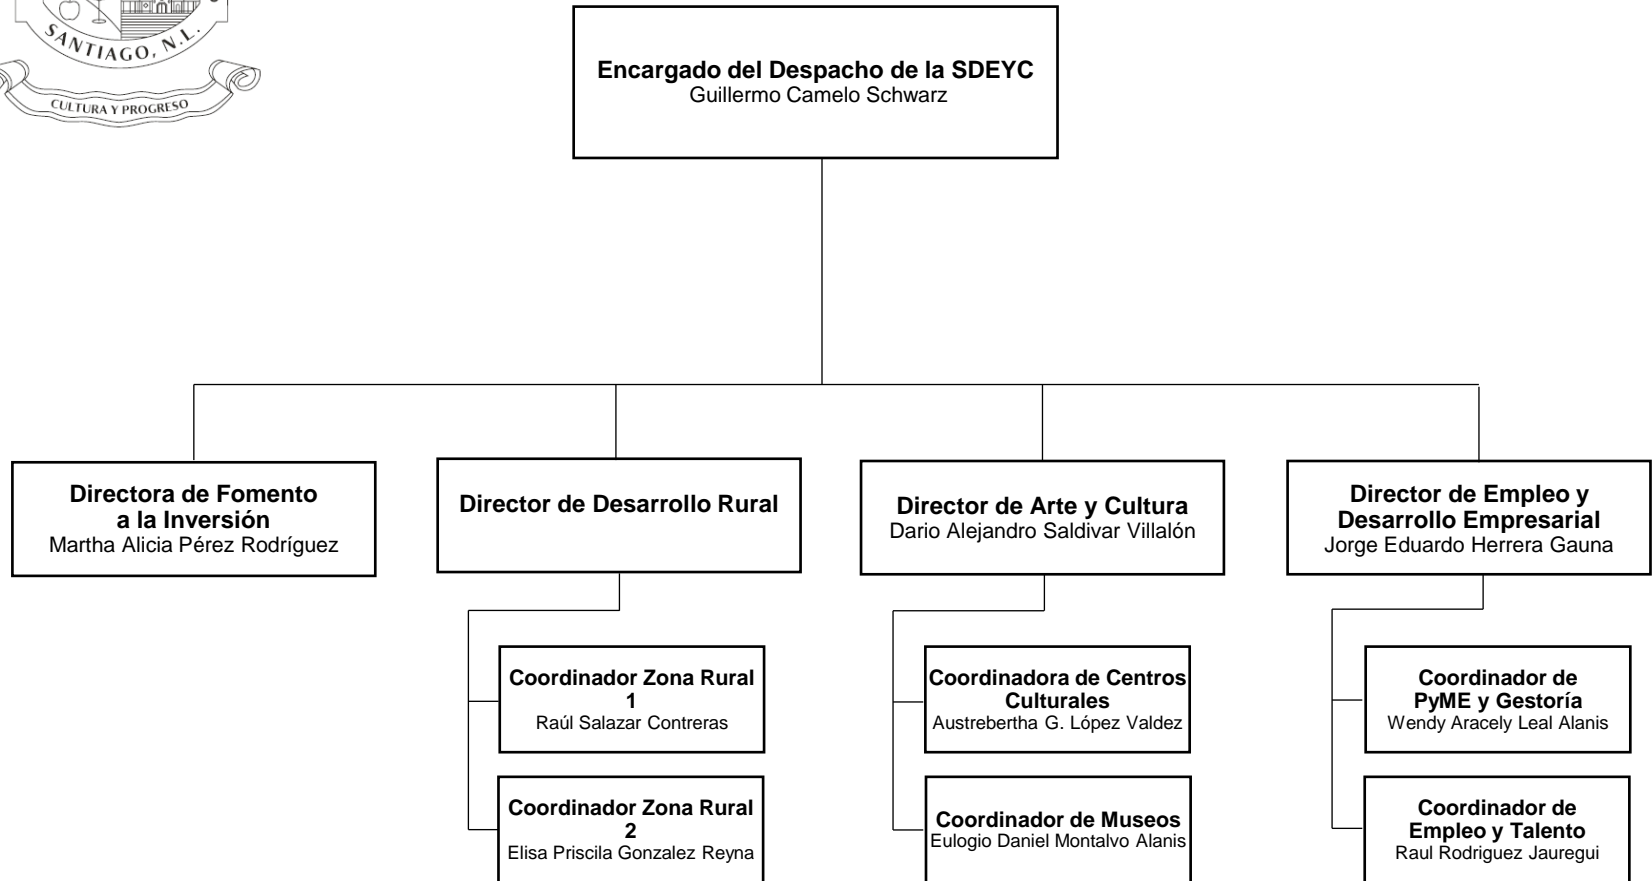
SANTIAGO, N.L.
CULTURA Y PROGRESO

Encargado del Despacho de la SDEYC
Guillermo Camelo Schwarz

Directora de Fomento a la Inversión
Martha Alicia Pérez Rodríguez

Director de Desarrollo Rural

Coordinador Zona Rural 1
Raúl Salazar Contreras

Coordinador Zona Rural 2
Elisa Priscila Gonzalez Reyna

Director de Arte y Cultura
Dario Alejandro Saldivar Villalón

Coordinadora de Centros Culturales
Austrebertha G. López Valdez

Coordinador de Museos
Eulogio Daniel Montalvo Alanis

Director de Empleo y Desarrollo Empresarial
Jorge Eduardo Herrera Gauna

Coordinador de PyME y Gestoría
Wendy Aracely Leal Alanis

Coordinador de Empleo y Talento
Raul Rodriguez Jauregui